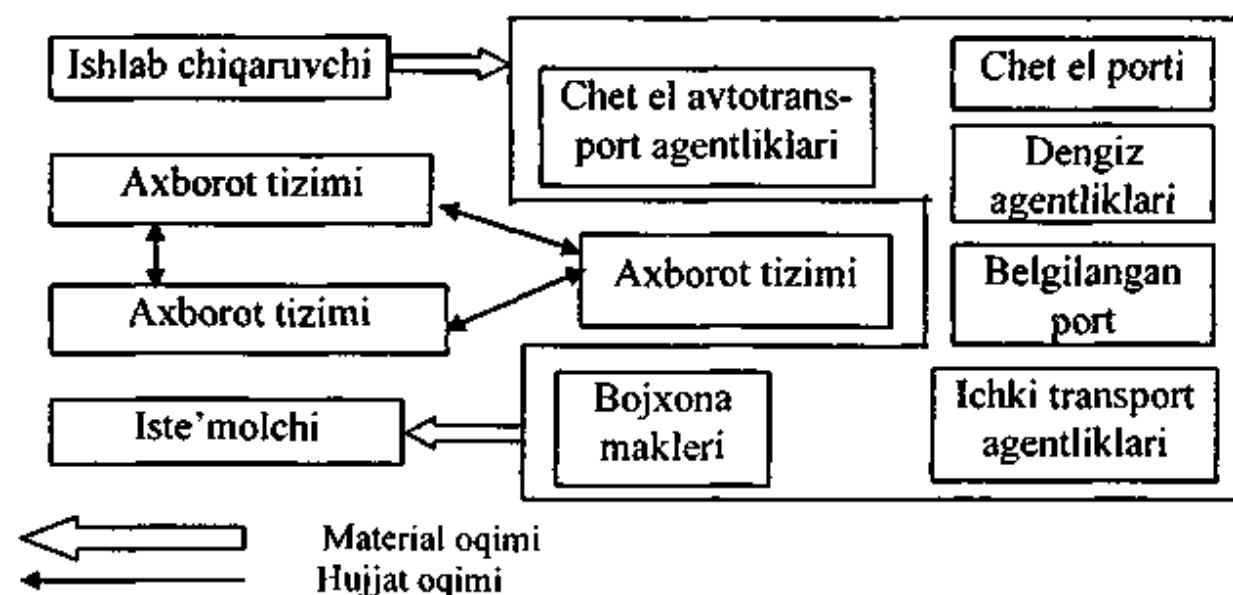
Ishlab chiqaruvchi

Chet el avtotransport agentliklari

Chet el porti

Dengiz agentliklari

Axborot tizimi

Axborot tizimi

Axborot tizimi

Belgilangan port

Iste'molchi

Bojxona makleri

Ichki transport agentliklari

Material oqimi

Hujjat oqimi